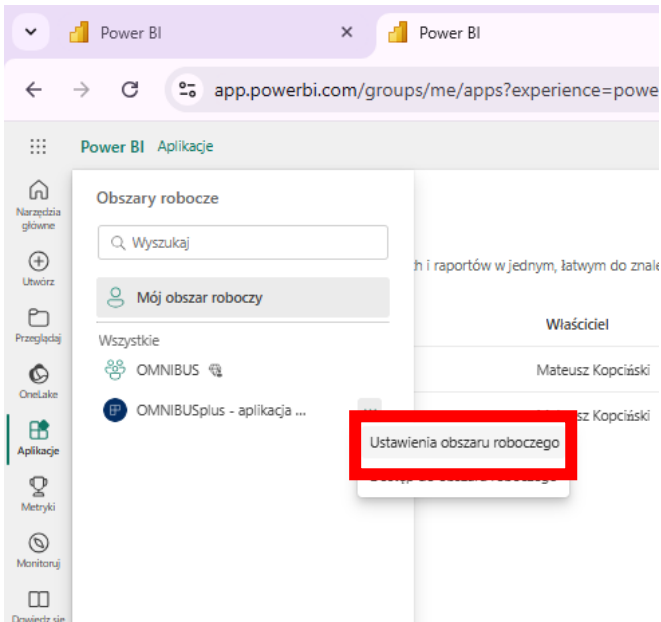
Power BI
Power BI
app.powerbi.com/groups/me/apps?experience=powe

Power BI Aplikacje

Narzędzia główne
Utwórz
Przeglądaj
OneLake
Aplikacje
Metryki
Monitoruj
Dowiedz się

Obszary robocze
Wyszukaj
Mój obszar roboczy
Wszystkie
OMNIBUS
OMNIBUSplus - aplikacja ...

...ch i raportów w jednym, łatwym do znale...
Właściciel
Mateusz Kopciński
...sz Kopciński

Ustawienia obszaru roboczego
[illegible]